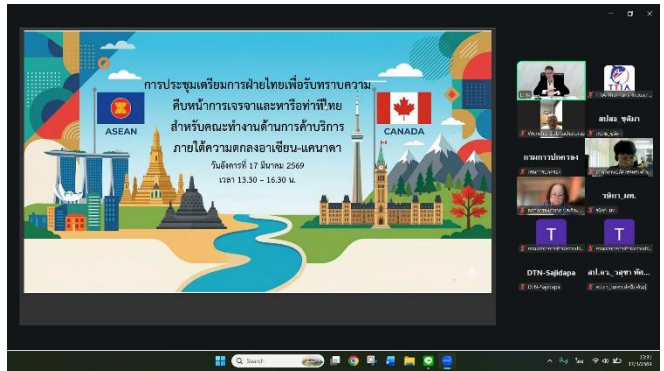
การประชุมเตรียมการฝ่ายไทยเพื่อรับทราบความคืบหน้าการเจรจาและหารือท่าทีไทย สำหรับคณะทำงานด้านการค้าบริการ ภายใต้ความตกลงอาเซียน-แคนาดา

วันอังคารที่ 17 มีนาคม 2569

เวลา 13.30 – 16.30 น.

ASEAN

CANADA

TTIA

สปสช. จุฬิมา

กรมการปกครอง

วชิรา_มท.

T

T

DTN-Sajidapa

สป.อว._จุฑา พัท...

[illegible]

Search